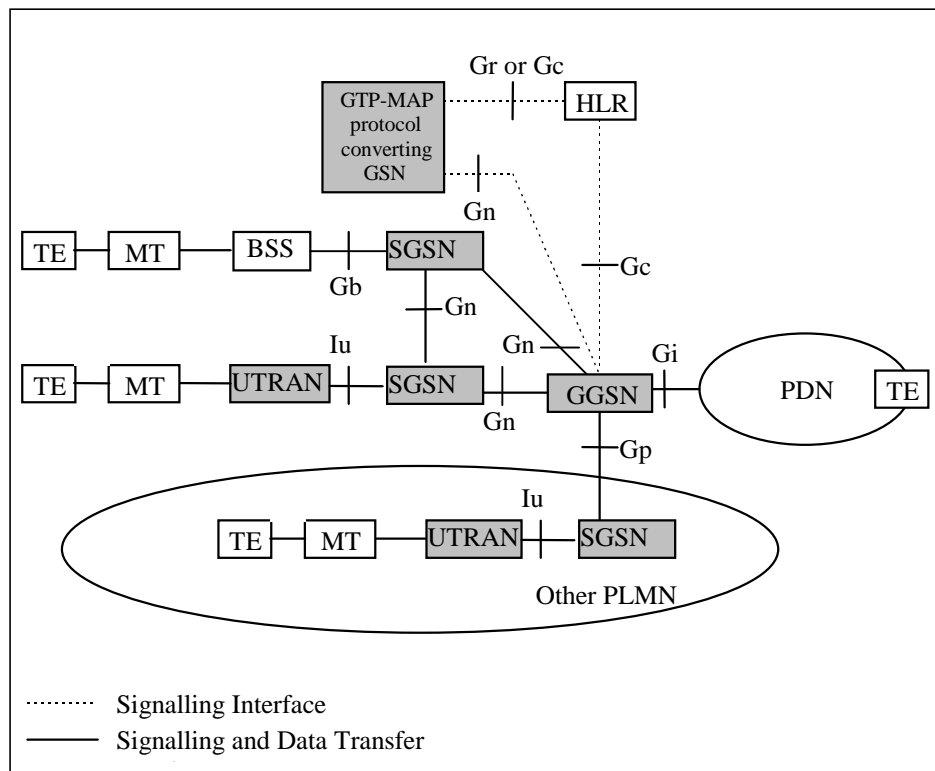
Gr or Gc

GTP-MAP protocol converting GSN

HLR

Gn

TE

MT

BSS

SGSN

Gb

Gc

Gn

Iu

Gn

Gi

TE

MT

UTRAN

SGSN

GGSN

PDN

TE

Gn

Gp

Iu

TE

MT

UTRAN

SGSN

Other PLMN

Signalling Interface

Signalling and Data Transfer